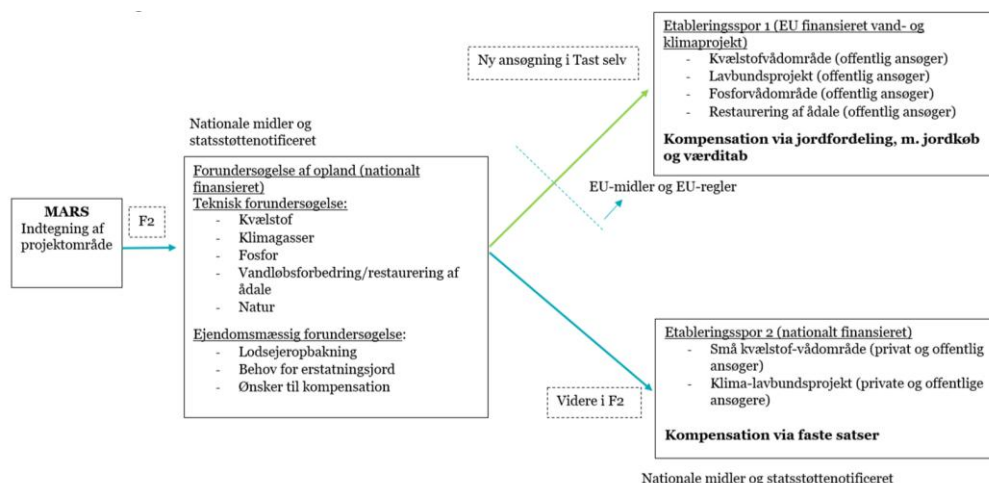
MARS
Indtegning af projektområde

F2

Nationale midler og statsstøttenotificeret

Forundersøgelse af opland (nationalt finansieret)
Teknisk forundersøgelse:
- Kvælstof
- Klimagasser
- Fosfor
- Vandløbsforbedring/restaurering af ådale
- Natur

Ejendomsmæssig forundersøgelse:
- Lodsejeropbakning
- Behov for erstatningsjord
- Ønsker til kompensation

Ny ansøgning i Tast selv

Etableringsspor 1 (EU finansieret vand- og klimaprojekt)
- Kvælstofvådområde (offentlig ansøger)
- Lavbundsprojekt (offentlig ansøger)
- Fosforvådområde (offentlig ansøger)
- Restaurering af ådale (offentlig ansøger)

Kompensation via jordfordeling, m. jordkøb og værditab

EU-midler og EU-regler

Videre i F2

Etableringsspor 2 (nationalt finansieret)
- Små kvælstof-vådområde (privat og offentlig ansøger)
- Klima-lavbundsprojekt (private og offentlige ansøgere)

Kompensation via faste satser

Nationale midler og statsstøttenotificeret